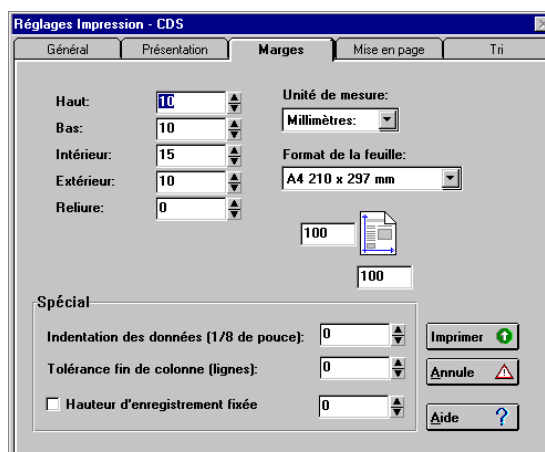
Réglages Impression - CDS

Général | Présentation | Marges | Mise en page | Tri

Haut: 10
Bas: 10
Intérieur: 15
Extérieur: 10
Reliure: 0

Unité de mesure:
Millimètres:

Format de la feuille:
A4 210 x 297 mm

100
100

Spécial
Indentation des données (1/8 de pouce): 0
Tolérance fin de colonne (lignes): 0
Hauteur d'enregistrement fixée 0

Imprimer
Annule
Aide ?